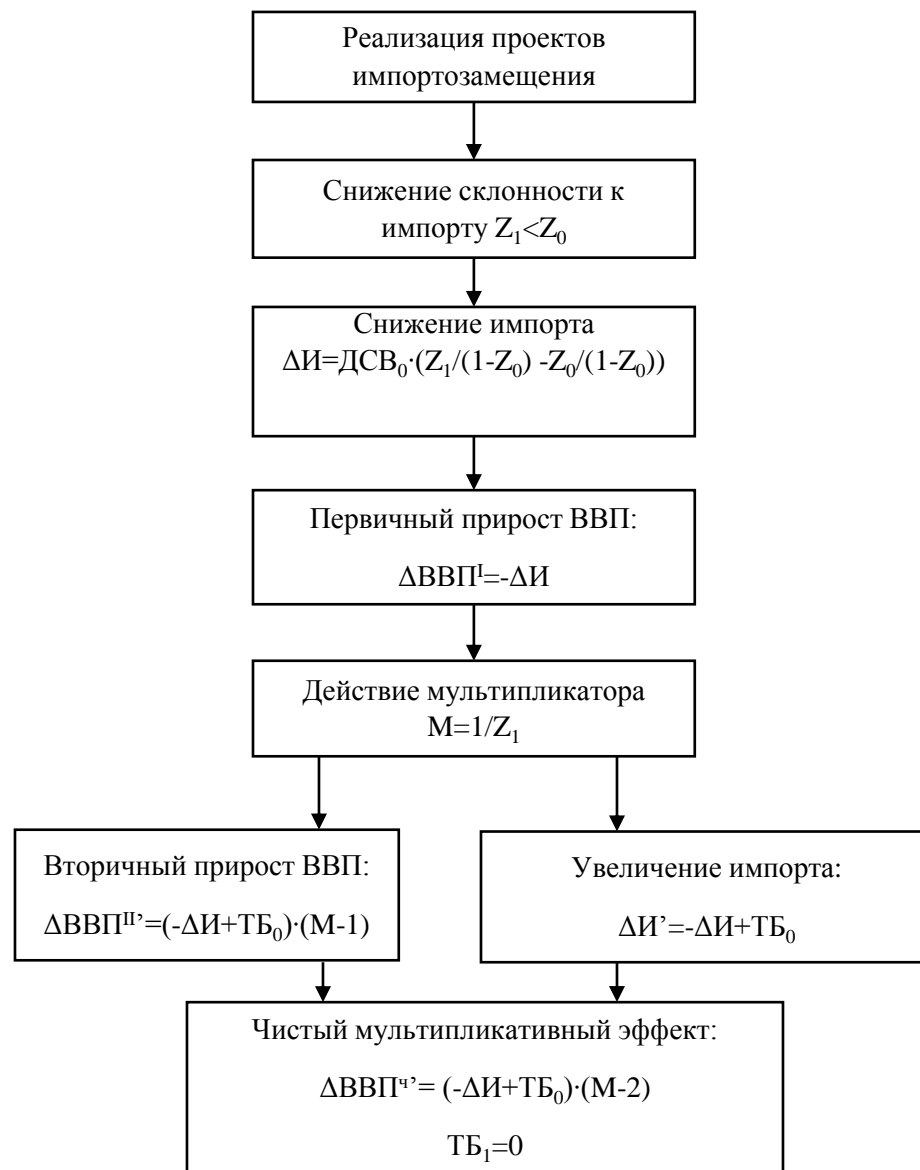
Реализация проектов импортозамещения

Снижение склонности к импорту $Z_1<Z_0$

Снижение импорта

$\Delta$И=ДСВ$_0$·($Z_1$/(1-$Z_0$) -$Z_0$/(1-$Z_0$))

Первичный прирост ВВП:

$\Delta$ВВП$^I$=-$\Delta$И

Действие мультипликатора

М=1/$Z_1$

Вторичный прирост ВВП:

$\Delta$ВВП$^{II}$'=(-$\Delta$И+ТБ$_0$)·(М-1)

Увеличение импорта:

$\Delta$И'=-$\Delta$И+ТБ$_0$

Чистый мультипликативный эффект:

$\Delta$ВВП$^ч$'= (-$\Delta$И+ТБ$_0$)·(М-2)

ТБ$_1$=0